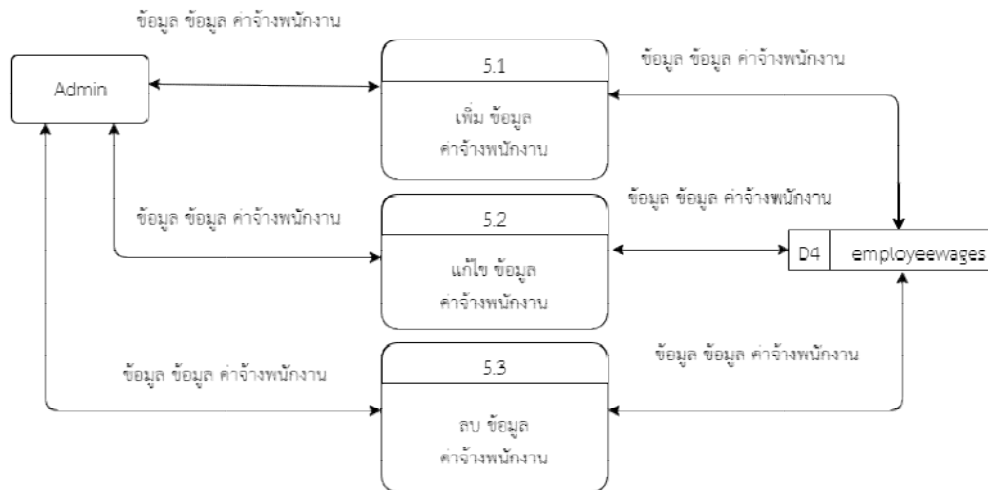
ข้อมูล ข้อมูล ค่าจ้างพนักงาน

Admin

5.1

เพิ่ม ข้อมูล ค่าจ้างพนักงาน

ข้อมูล ข้อมูล ค่าจ้างพนักงาน

ข้อมูล ข้อมูล ค่าจ้างพนักงาน

5.2

แก้ไข ข้อมูล ค่าจ้างพนักงาน

ข้อมูล ข้อมูล ค่าจ้างพนักงาน

D4 employeewages

ข้อมูล ข้อมูล ค่าจ้างพนักงาน

5.3

ลบ ข้อมูล ค่าจ้างพนักงาน

ข้อมูล ข้อมูล ค่าจ้างพนักงาน